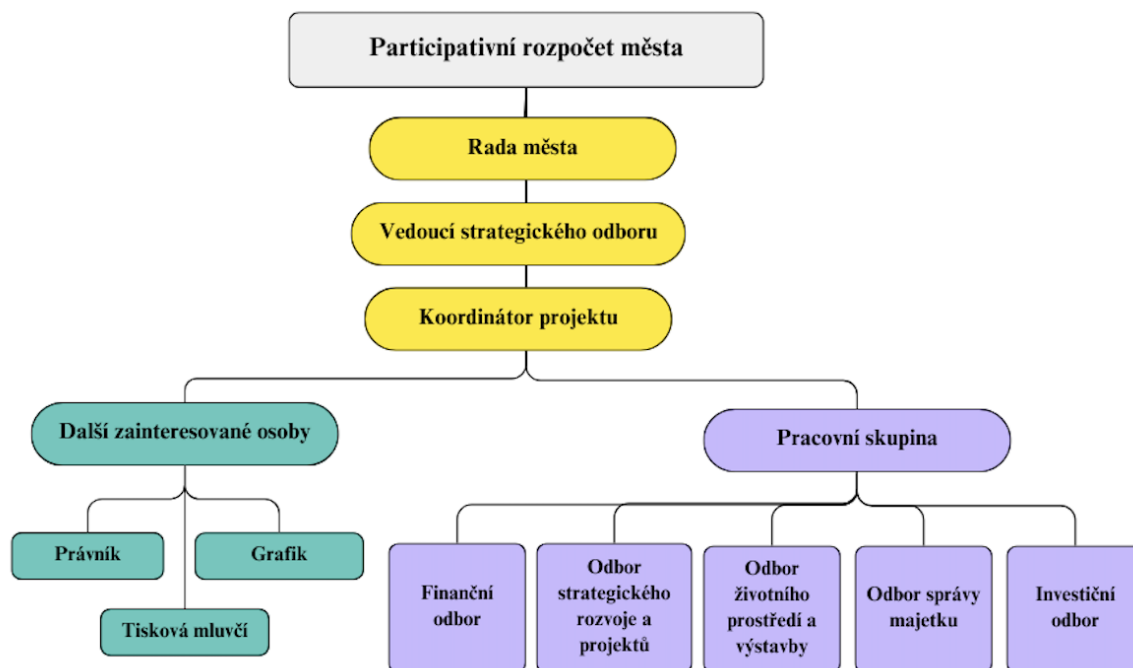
Participativní rozpočet města

Rada města

Vedoucí strategického odboru

Koordinátor projektu

Další zainteresované osoby

Pracovní skupina

Právník

Grafik

Tisková mluvčí

Finanční odbor

Odbor strategického rozvoje a projektů

Odbor životního prostředí a výstavby

Odbor správy majetku

Investiční odbor